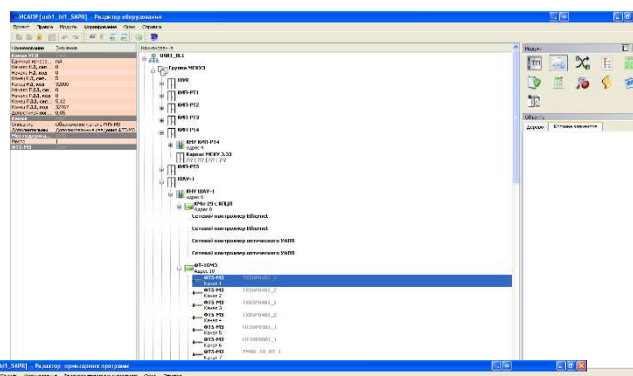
НСАПР [usb1_kit1_SAPR] - Редактор оборудования
Проект Правка Модуль Формирование Окна Справка

Наименование Значение
Канал ЧЦ3
Единица измерения: mA
Начало F.2, сигн. 0
Начало F.2, мА 4
Конец F.2, сигн. 0
Конец F.2, мА 32000
Начало F.21, сиг. 0
Начало F.21, мА 0
Конец F.21, сигн. 5.12
Конец F.21, мА 32767
Дельта изм. мА 0.05
Опись
Описание Обработка канала ФТС-М3
Дополнительно Дополнительные сведения (ДТСЛО)
Местоположение
ФТС-М3 1
ФТС-М3

Наименование
ШКП_Вл1
Группа МПКУ3
ВИК
БИП-РТ1
БИП-РТ2
БИП-РТ3
БИП-РТ4
БНУ БИП-РТ4
адрес 4
Канал в МПКУ 3.33
ШЗ [ПЗ] РП1 / Р2
БИП-РТ5
ШАУ-1
БНУ ШАУ-1
адрес 6
ЦМВ-29 с КПЦ0
адрес 8
Сетевой контроллер Ethernet
Сетевой контроллер Ethernet
Сетевой контроллер оптического УАПВ
Сетевой контроллер оптического УАПВ
ФТ-ЮМ3
Адрес 10
ФТС-М3 TS50P0401_1
Канал 1
ФТС-М3 TS50P0401_2
Канал 2
ФТС-М3 TS50P0401_1
Канал 3
ФТС-М3 TS50P0401_2
Канал 4
ФТС-М3 UI30P0301_1
Канал 5
ФТС-М3 UI30P0301_2
Канал 6
ФТС-М3 ZPMA_10_07_1
Канал 7

Модули
Объекты
Дерево Штатные элементы

kit1_SAPR] - Редактор прикладных программ